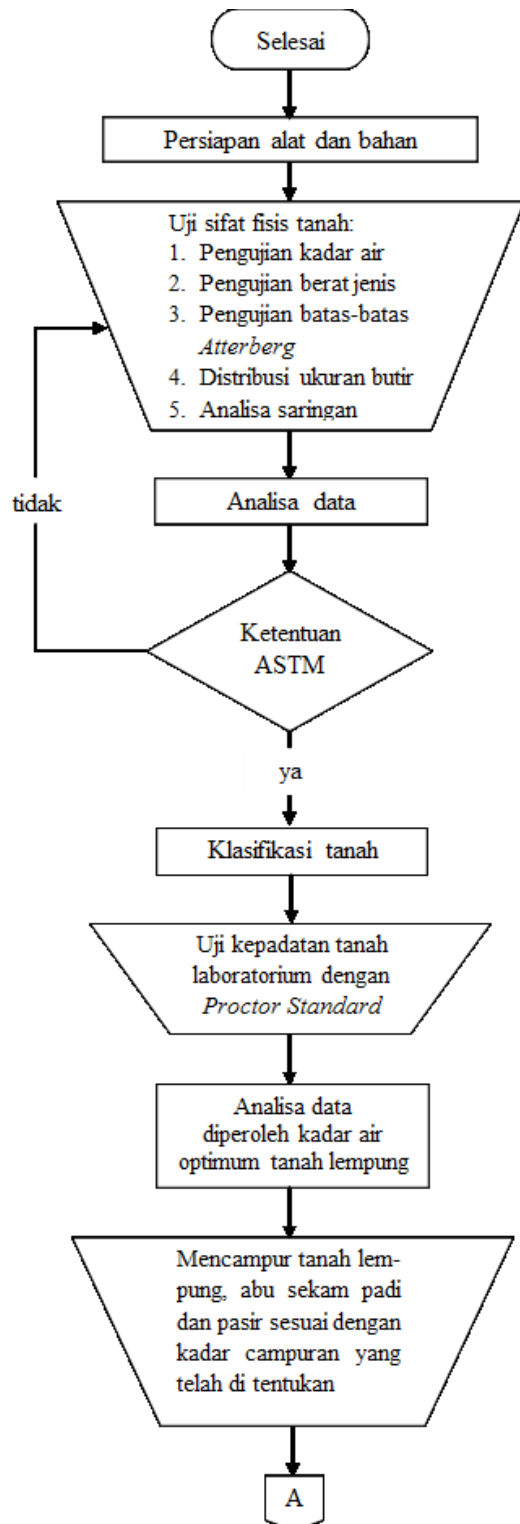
Selesai

Persiapan alat dan bahan

Uji sifat fisis tanah:
1. Pengujian kadar air
2. Pengujian berat jenis
3. Pengujian batas-batas *Atterberg*
4. Distribusi ukuran butir
5. Analisa saringan

Analisa data

tidak

Ketentuan ASTM

ya

Klasifikasi tanah

Uji kepadatan tanah laboratorium dengan *Proctor Standard*

Analisa data diperoleh kadar air optimum tanah lempung

Mencampur tanah lempung, abu sekam padi dan pasir sesuai dengan kadar campuran yang telah di tentukan

A